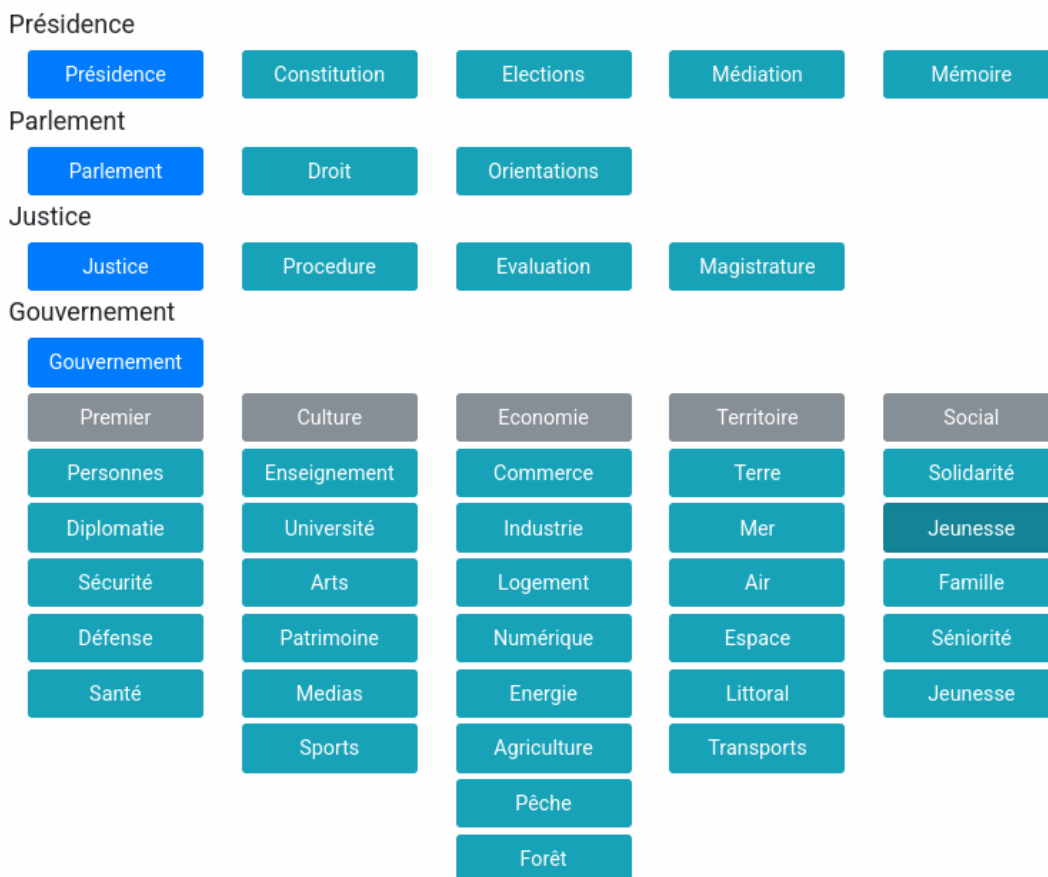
Présidence

Présidence
Constitution
Elections
Médiation
Mémoire

Parlement

Parlement
Droit
Orientations

Justice

Justice
Procedure
Evaluation
Magistrature

Gouvernement

Gouvernement

Premier
Personnes
Diplomatie
Sécurité
Défense
Santé

Culture
Enseignement
Université
Arts
Patrimoine
Medias
Sports

Economie
Commerce
Industrie
Logement
Numérique
Energie
Agriculture
Pêche
Forêt

Territoire
Terre
Mer
Air
Espace
Littoral
Transports

Social
Solidarité
Jeunesse
Famille
Séniorité
Jeunesse